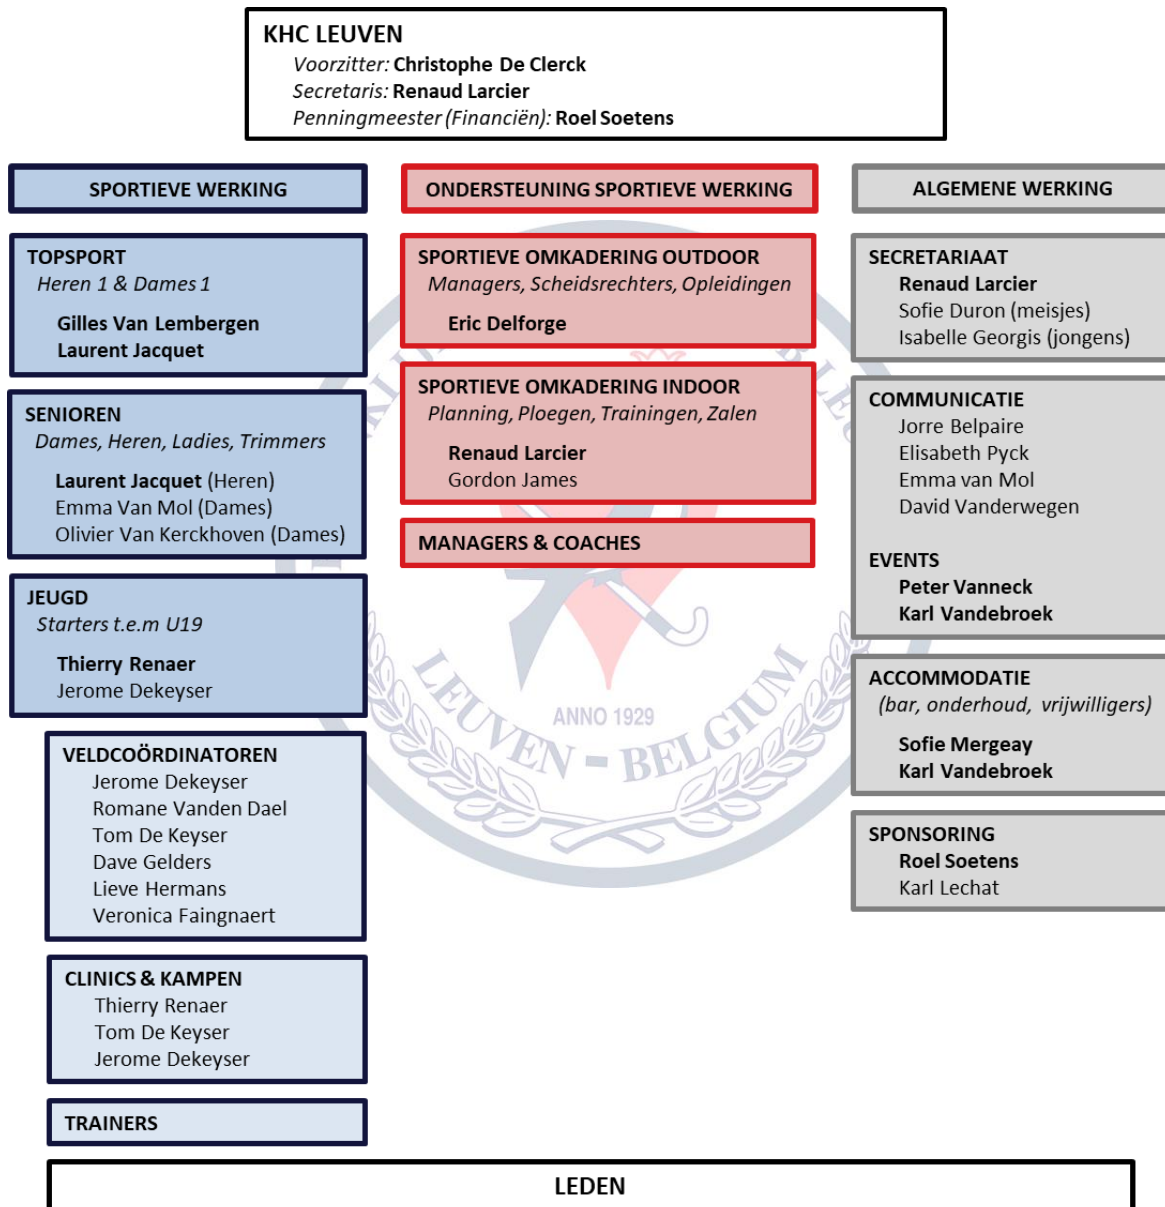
KHC LEUVEN
Voorzitter: Christophe De Clerck
Secretaris: Renaud Larcier
Penningmeester (Financiën): Roel Soetens

SPORTIEVE WERKING

TOPSPORT
Heren 1 & Dames 1
Gilles Van Lembergen
Laurent Jacquet

SENIOREN
Dames, Heren, Ladies, Trimmers
Laurent Jacquet (Heren)
Emma Van Mol (Dames)
Olivier Van Kerckhoven (Dames)

JEUGD
Starters t.e.m U19
Thierry Renaer
Jerome Dekeyser

VELDCOÖRDINATOREN
Jerome Dekeyser
Romane Vanden Dael
Tom De Keyser
Dave Gelders
Lieve Hermans
Veronica Faingnaert

CLINICS & KAMPEN
Thierry Renaer
Tom De Keyser
Jerome Dekeyser

TRAINERS

ONDERSTEUNING SPORTIEVE WERKING

SPORTIEVE OMKADERING OUTDOOR
Managers, Scheidsrechters, Opleidingen
Eric Delforge

SPORTIEVE OMKADERING INDOOR
Planning, Ploegen, Trainingen, Zalen
Renaud Larcier
Gordon James

MANAGERS & COACHES

ALGEMENE WERKING

SECRETARIAAT
Renaud Larcier
Sofie Duron (meisjes)
Isabelle Georgis (jongens)

COMMUNICATIE
Jorre Belpaire
Elisabeth Pyck
Emma van Mol
David Vanderwegen

EVENTS
Peter Vanneck
Karl Vandebroek

ACCOMMODATIE
(bar, onderhoud, vrijwilligers)
Sofie Mergeay
Karl Vandebroek

SPONSORING
Roel Soetens
Karl Lechat

ANNO 1929
LEUVEN - BELGIUM

LEDEN